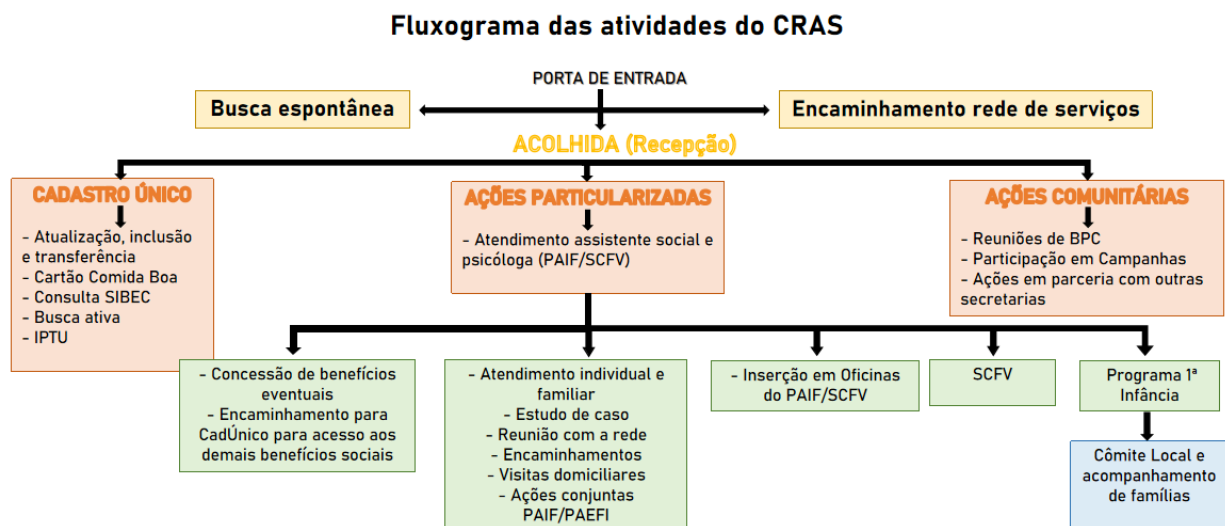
Fluxograma das atividades do CRAS

PORTA DE ENTRADA

Busca espontânea

Encaminhamento rede de serviços

ACOLHIDA (Recepção)

CADASTRO ÚNICO

- Atualização, inclusão e transferência
- Cartão Comida Boa
- Consulta SIBEC
- Busca ativa
- IPTU

AÇÕES PARTICULARIZADAS

- Atendimento assistente social e psicóloga (PAIF/SCFV)

AÇÕES COMUNITÁRIAS

- Reuniões de BPC
- Participação em Campanhas
- Ações em parceria com outras secretarias

- Concessão de benefícios eventuais
- Encaminhamento para CadÚnico para acesso aos demais benefícios sociais

- Atendimento individual e familiar
- Estudo de caso
- Reunião com a rede
- Encaminhamentos
- Visitas domiciliares
- Ações conjuntas PAIF/PAEFI

- Inserção em Oficinas do PAIF/SCFV

SCFV

Programa 1ª Infância

Cômite Local e acompanhamento de famílias